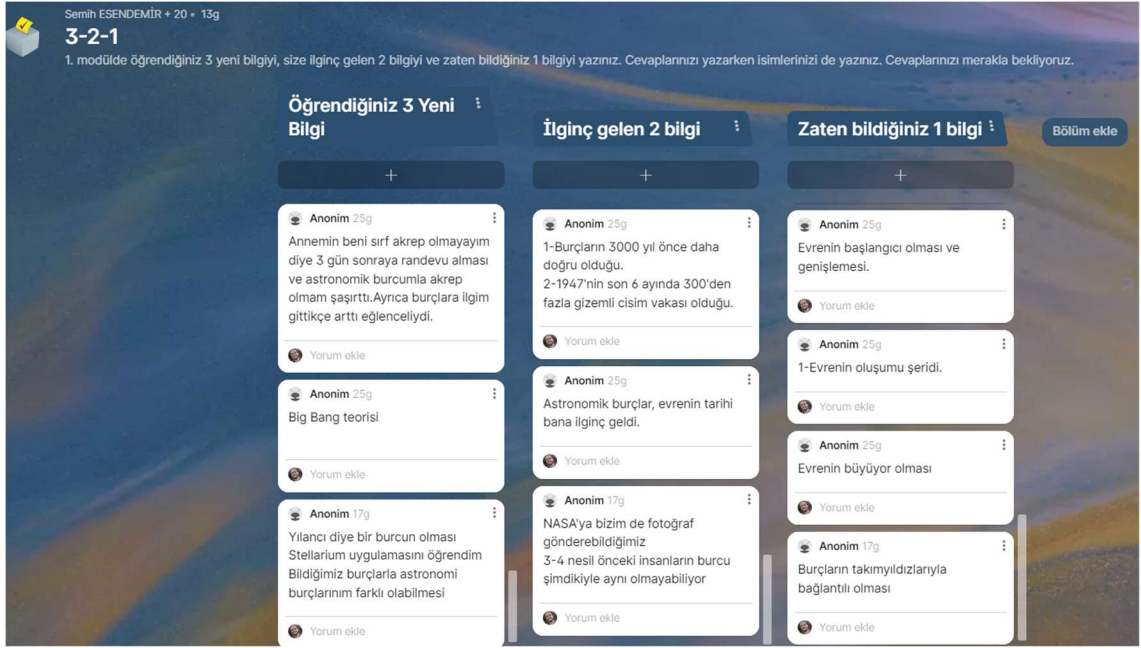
Semih ESENDEMİR + 20 • 13g

3-2-1

1. modülde öğrendiğiniz 3 yeni bilgiyi, size ilginç gelen 2 bilgiyi ve zaten bildiğiniz 1 bilgiyi yazınız. Cevaplarınızı yazarken isimlerinizi de yazınız. Cevaplarınızı merakla bekliyoruz.

Öğrendiğiniz 3 Yeni Bilgi

+

Anonim 25g
Annemin beni sırf akrep olmayayım diye 3 gün sonraya randevu alması ve astronomik burcumla akrep olmam şaşırttı.Ayrıca burçlara ilgim gittikçe arttı eğlenceliydi.
Yorum ekle

Anonim 25g
Big Bang teorisi
Yorum ekle

Anonim 17g
Yılancı diye bir burcun olması
Stellarium uygulamasını öğrendim
Bildiğimiz burçlarla astronomi burçlarının farklı olabilmesi
Yorum ekle

İlginç gelen 2 bilgi

+

Anonim 25g
1-Burçların 3000 yıl önce daha doğru olduğu.
2-1947'nin son 6 ayında 300'den fazla gizemli cisim vakası olduğu.
Yorum ekle

Anonim 25g
Astronomik burçlar, evrenin tarihi bana ilginç geldi.
Yorum ekle

Anonim 17g
NASA'ya bizim de fotoğraf gönderebildiğimiz
3-4 nesil önceki insanların burcu şimdikiyle aynı olmayabiliyor
Yorum ekle

Zaten bildiğiniz 1 bilgi

+

Anonim 25g
Evrenin başlangıcı olması ve genişlemesi.
Yorum ekle

Anonim 25g
1-Evrenin oluşumu şeridi.
Yorum ekle

Anonim 25g
Evrenin büyüyor olması
Yorum ekle

Anonim 17g
Burçların takımyıldızlarıyla bağlantılı olması
Yorum ekle

Bölüm ekle